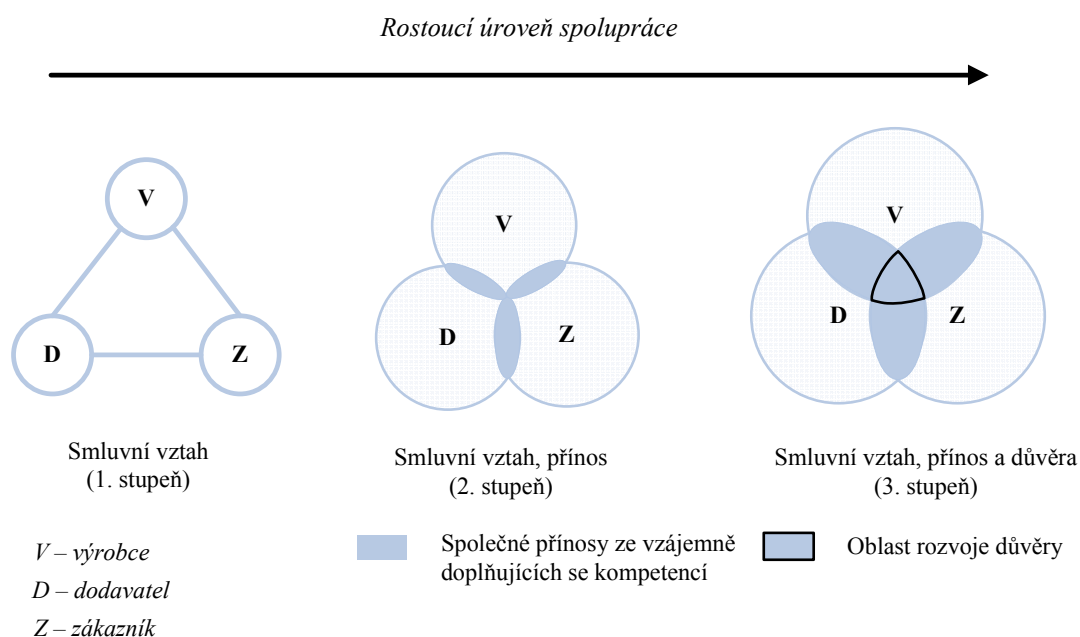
Rostoucí úroveň spolupráce

V

D

Z

Smluvní vztah
(1. stupeň)

V

D

Z

Smluvní vztah, přínos
(2. stupeň)

V

D

Z

Smluvní vztah, přínos a důvěra
(3. stupeň)

V – výrobce
D – dodavatel
Z – zákazník

Společné přínosy ze vzájemně doplňujících se kompetencí

Oblast rozvoje důvěry